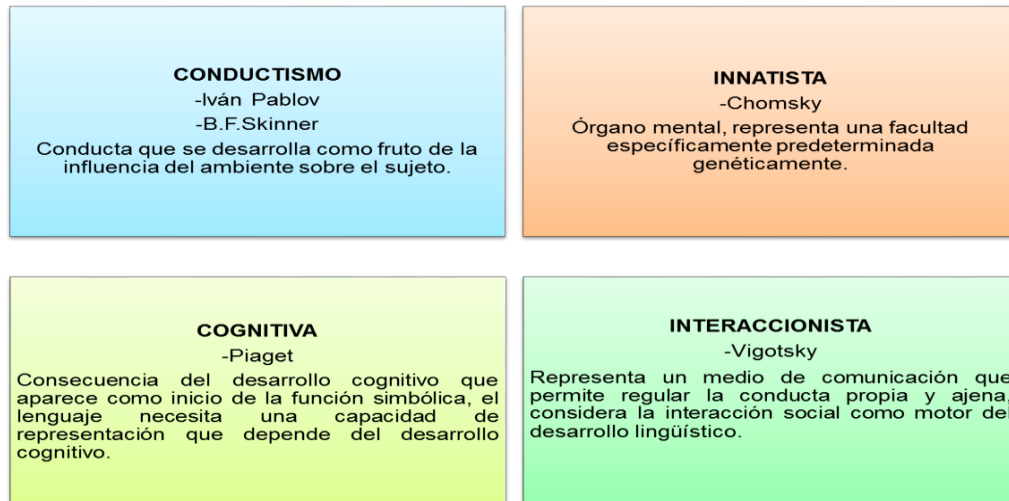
CONDUCTISMO
-Iván Pablov
-B.F.Skinner
Conducta que se desarrolla como fruto de la influencia del ambiente sobre el sujeto.

INNATISTA
-Chomsky
Órgano mental, representa una facultad específicamente predeterminada genéticamente.

COGNITIVA
-Piaget
Consecuencia del desarrollo cognitivo que aparece como inicio de la función simbólica, el lenguaje necesita una capacidad de representación que depende del desarrollo cognitivo.

INTERACCIONISTA
-Vigotsky
Representa un medio de comunicación que permite regular la conducta propia y ajena, considera la interacción social como motor del desarrollo lingüístico.